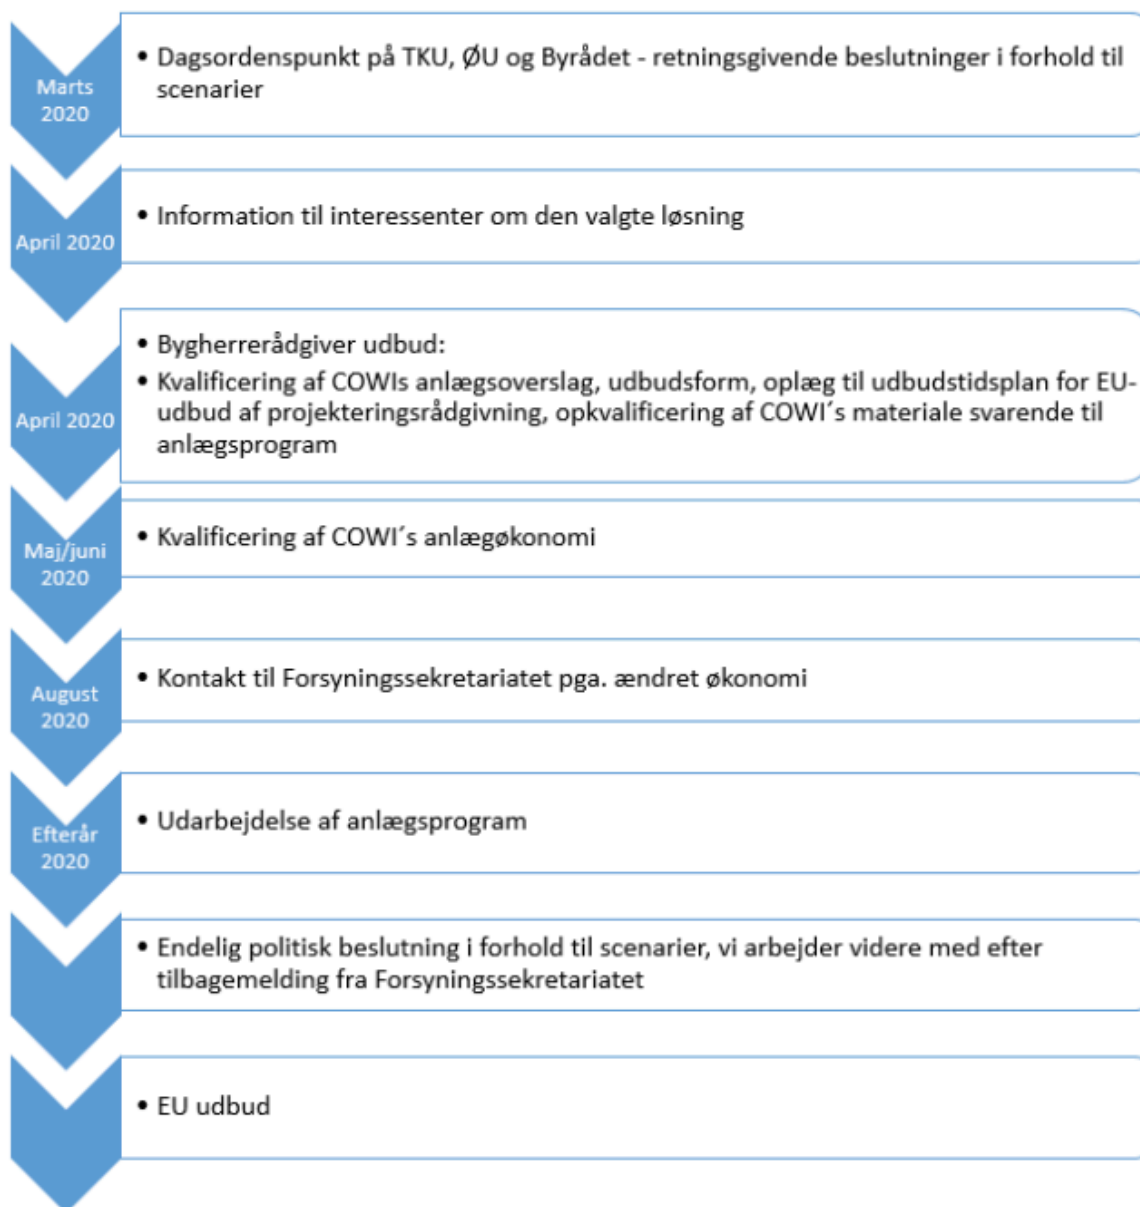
Marts 2020

• Dagsordenspunkt på TKU, ØU og Byrådet - retningsgivende beslutninger i forhold til scenarier

April 2020

• Information til interessenter om den valgte løsning

April 2020

• Bygherrerådgiver udbud:
• Kvalificering af COWIs anlægsoverslag, udbudsform, oplæg til udbudstidsplan for EU-udbud af projekteringsrådgivning, opkvalificering af COWI´s materiale svarende til anlægsprogram

Maj/juni 2020

• Kvalificering af COWI´s anlægøkonomi

August 2020

• Kontakt til Forsyningssekretariatet pga. ændret økonomi

Efterår 2020

• Udarbejdelse af anlægsprogram

• Endelig politisk beslutning i forhold til scenarier, vi arbejder videre med efter tilbagemelding fra Forsyningssekretariatet

• EU udbud